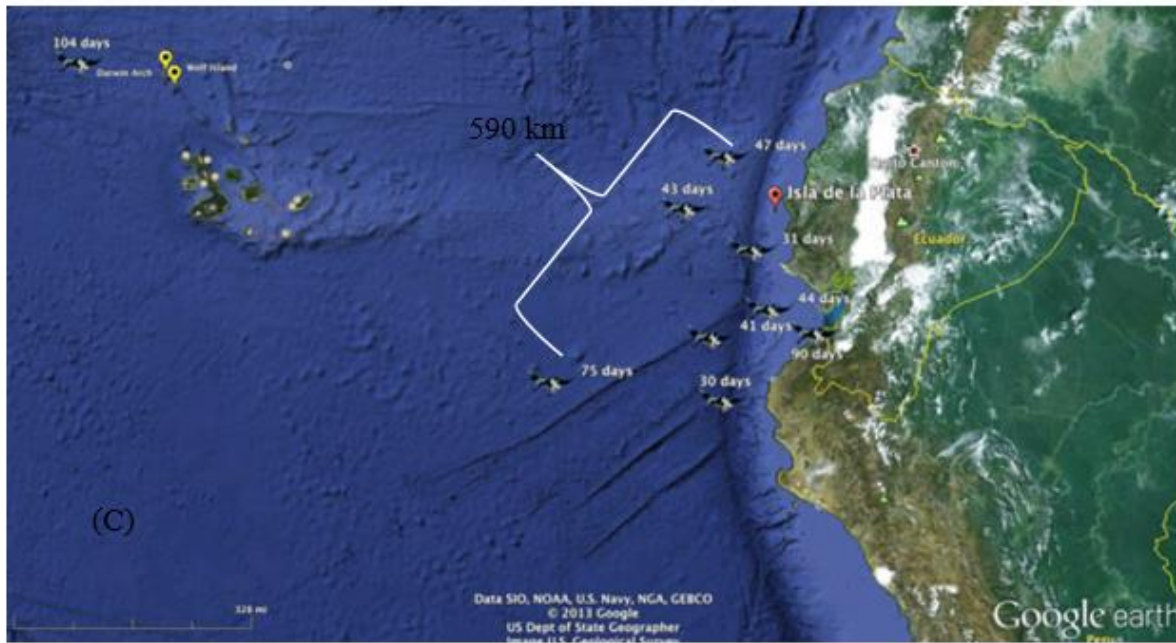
104 days
Darwin Arch
Wolf Island
590 km
47 days
43 days
Isla de la Plata
31 days
44 days
41 days
90 days
75 days
30 days
Ecuador
(C)
328 mi
Data SIO, NOAA, U.S. Navy, NGA, GEBCO
© 2013 Google
US Dept of State Geographer
Image U.S. Geological Survey
Google earth